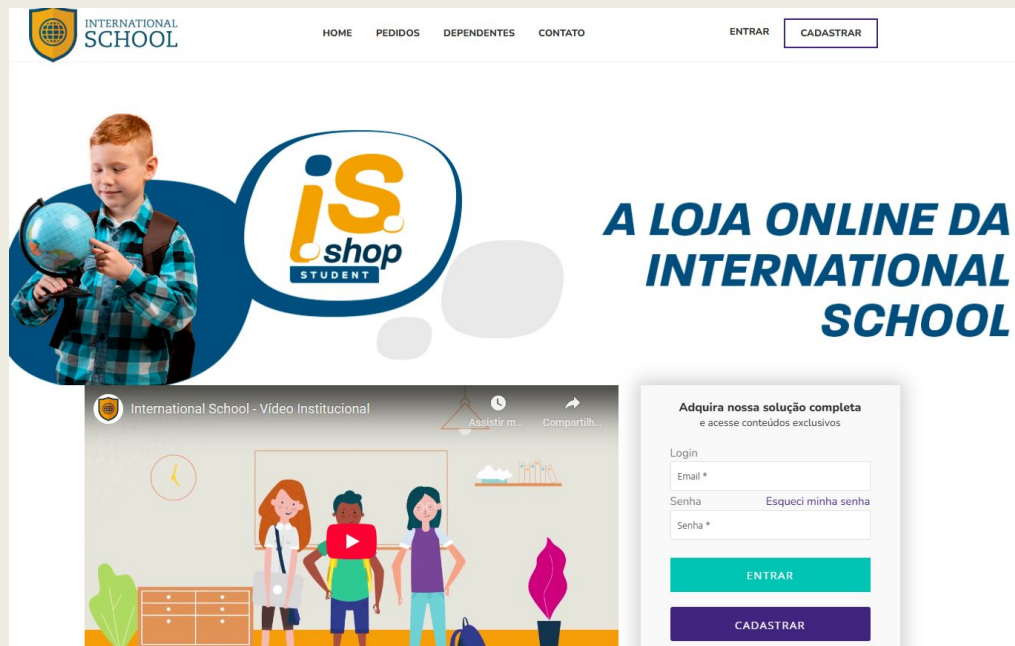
INTERNATIONAL SCHOOL

HOME PEDIDOS DEPENDENTES CONTATO

ENTRAR CADASTRAR

iS shop STUDENT

A LOJA ONLINE DA INTERNATIONAL SCHOOL

International School - Vídeo Institucional

Assistir m... Compartilh...

Adquira nossa solução completa
e acesse conteúdos exclusivos

Login
Email *
Senha Esqueci minha senha
Senha *

ENTRAR

CADASTRAR